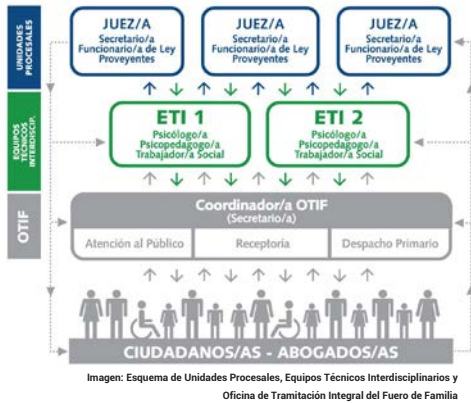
UNIDADES PROCESALES

JUEZ/A
Secretario/a
Funcionario/a de Ley
Proveyentes

JUEZ/A
Secretario/a
Funcionario/a de Ley
Proveyentes

JUEZ/A
Secretario/a
Funcionario/a de Ley
Proveyentes

EQUIPOS TÉCNICOS INTERDISCIP.

ETI 1
Psicólogo/a
Psicopedagogo/a
Trabajador/a Social

ETI 2
Psicólogo/a
Psicopedagogo/a
Trabajador/a Social

OTIF

Coordinador/a OTIF
(Secretario/a)

Atención al Público | Receptoría | Despacho Primario

CIUDADANOS/AS - ABOGADOS/AS

Imagen: Esquema de Unidades Procesales, Equipos Técnicos Interdisciplinarios y Oficina de Tramitación Integral del Fuero de Familia